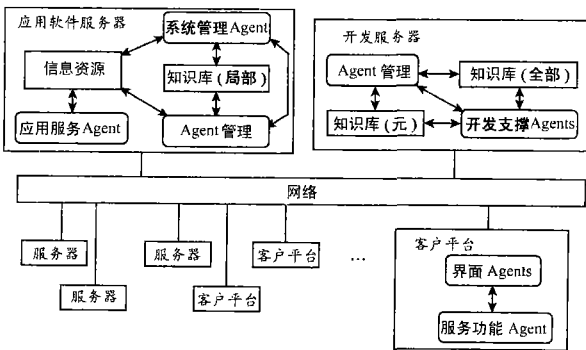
应用软件服务器

系统管理Agent

信息资源

知识库（局部）

应用服务Agent

Agent管理

开发服务器

Agent管理

知识库（全部）

知识库（元）

开发支撑Agents

网络

服务器

服务器

客户平台

服务器

客户平台

…

客户平台

界面Agents

服务功能Agent